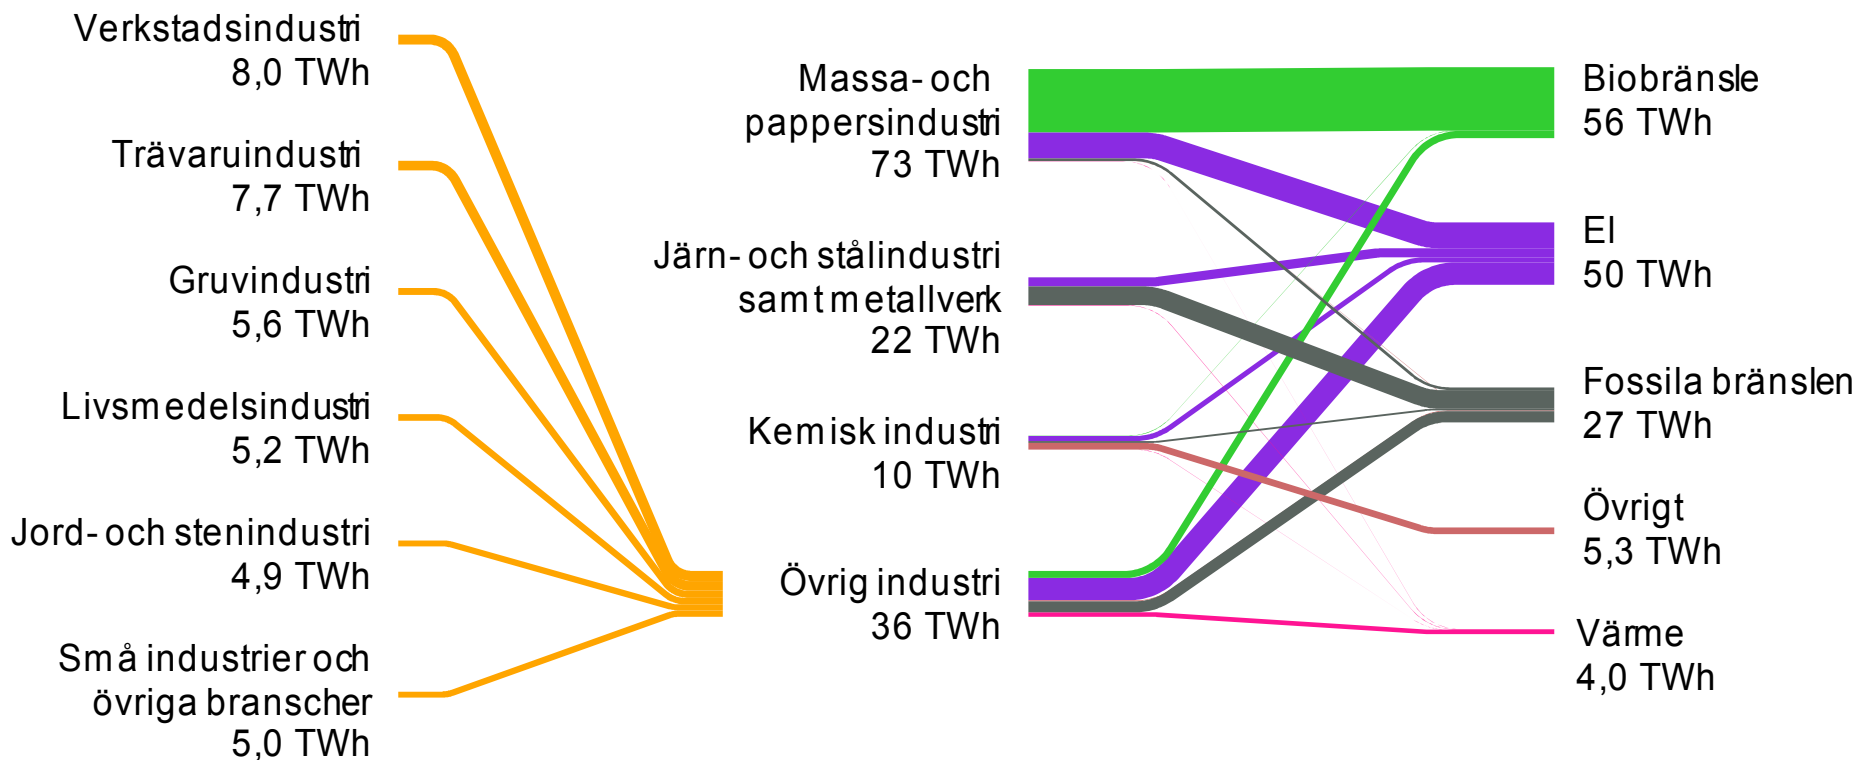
Verkstadsindustri
8,0 TWh

Trävaruindustri
7,7 TWh

Gruvindustri
5,6 TWh

Livsmedelsindustri
5,2 TWh

Jord- och stenindustri
4,9 TWh

Små industrier och
övriga branscher
5,0 TWh

Massa- och
pappersindustri
73 TWh

Järn- och stålindustri
samt metallverk
22 TWh

Kemisk industri
10 TWh

Övrig industri
36 TWh

Biobränsle
56 TWh

El
50 TWh

Fossila bränslen
27 TWh

Övrigt
5,3 TWh

Värme
4,0 TWh